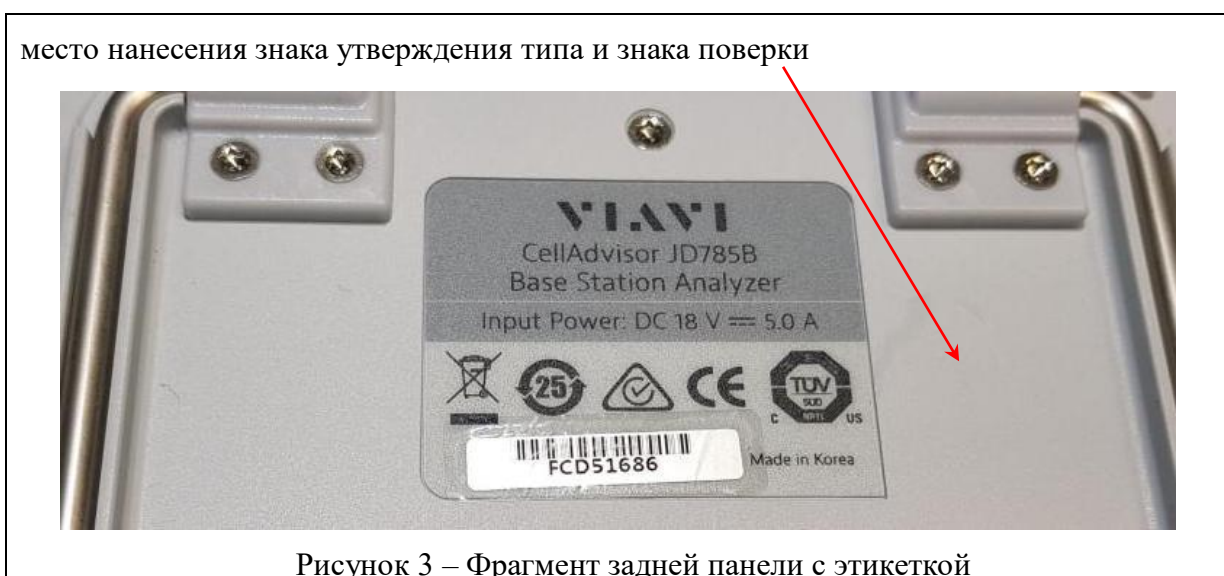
место нанесения знака утверждения типа и знака поверки

VIAVI
CellAdvisor JD785B
Base Station Analyzer
Input Power: DC 18 V ⎓ 5.0 A

25

CE

TÜV
SÜD
NRTL
C US

FCD51686

Made in Korea

Рисунок 3 – Фрагмент задней панели с этикеткой